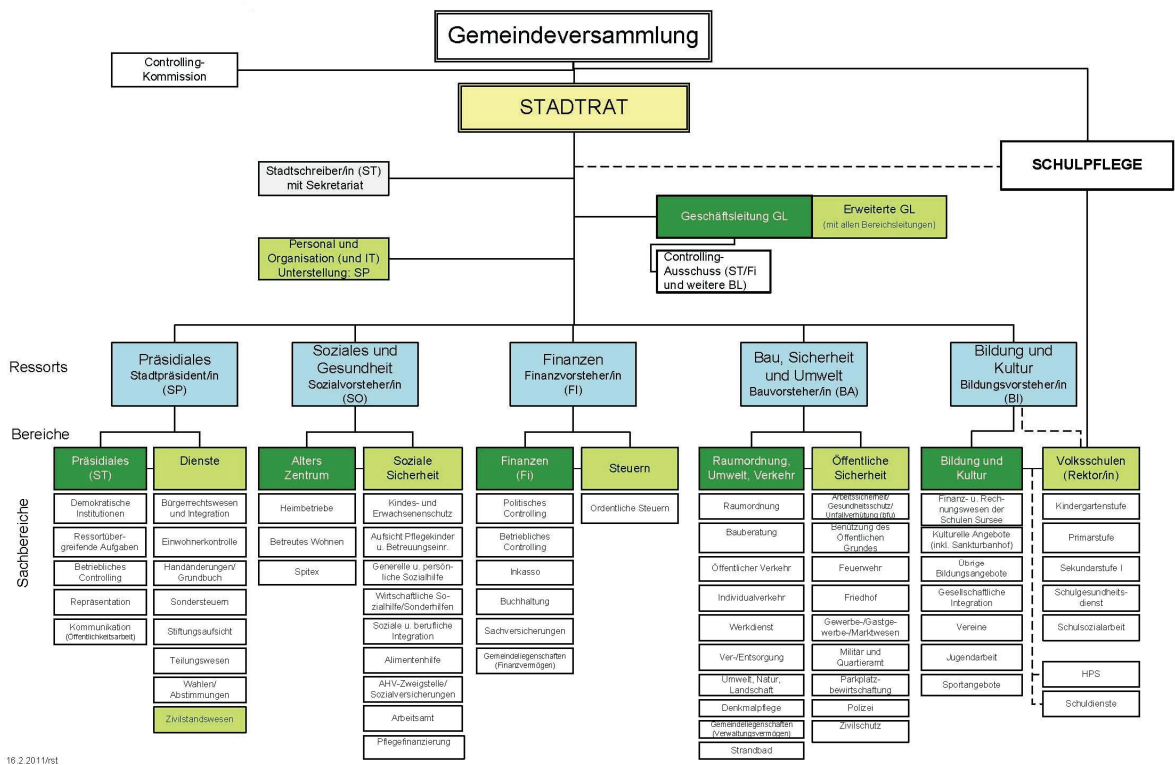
Gemeindeversammlung

Controlling-Kommission

STADTRAT

Stadtschreiber/in (ST) mit Sekretariat

SCHULPFLEGE

Geschäftsleitung GL

Erweiterte GL (mit allen Bereichsleitungen)

Personal und Organisation (und IT) Unterstellung: SP

Controlling-Ausschuss (ST/Fi und weitere BL)

Ressorts

Präsidiales Stadtpräsident/in (SP)

Soziales und Gesundheit Sozialvorsteher/in (SO)

Finanzen Finanzvorsteher/in (FI)

Bau, Sicherheit und Umwelt Bauvorsteher/in (BA)

Bildung und Kultur Bildungsvorsteher/in (BI)

Bereiche

Sachbereiche

Präsidiales (ST)
Demokratische Institutionen
Ressortübergreifende Aufgaben
Betriebliches Controlling
Repräsentation
Kommunikation (Öffentlichkeitsarbeit)

Dienste
Bürgerrechtswesen und Integration
Einwohnerkontrolle
Handänderungen/ Grundbuch
Sondersteuern
Stiftungsaufsicht
Teilungswesen
Wahlen/ Abstimmungen
Zivilstandswesen

Alters Zentrum
Heimbetriebe
Betreutes Wohnen
Spitex

Soziale Sicherheit
Kindes- und Erwachsenenschutz
Aufsicht Pflegekinder u. Betreuungseinr.
Generelle u. persönliche Sozialhilfe
Wirtschaftliche Sozialhilfe/Sonderhilfen
Soziale u. berufliche Integration
Alimentenhilfe
AHV-Zweigstelle/ Sozialversicherungen
Arbeitsamt
Pflegefinanzierung

Finanzen (Fi)
Politisches Controlling
Betriebliches Controlling
Inkasso
Buchhaltung
Sachversicherungen
Gemeindeliegenschaften (Finanzvermögen)

Steuern
Ordentliche Steuern

Raumordnung, Umwelt, Verkehr
Raumordnung
Bauberatung
Öffentlicher Verkehr
Individualverkehr
Werkdienst
Ver-/Entsorgung
Umwelt, Natur, Landschaft
Denkmalpflege
Gemeindeliegenschaften (Verwaltungsvermögen)
Strandbad

Öffentliche Sicherheit
Arbeitssicherheit/ Gesundheitsschutz/ Unfallverhütung (bfu)
Benützung des Öffentlichen Grundes
Feuerwehr
Friedhof
Gewerbe-/Gastgewerbe-/Marktwesen
Militär und Quartieramt
Parkplatzbewirtschaftung
Polizei
Zivilschutz

Bildung und Kultur
Finanz- u. Rechnungswesen der Schulen Sursee
Kulturelle Angebote (inkl. Sankturbanhof)
Übrige Bildungsangebote
Gesellschaftliche Integration
Vereine
Jugendarbeit
Sportangebote

Volksschulen (Rektor/in)
Kindergartenstufe
Primarstufe
Sekundarstufe I
Schulgesundheitsdienst
Schulsozialarbeit
HPS
Schuldienste

16.2.2011/rst